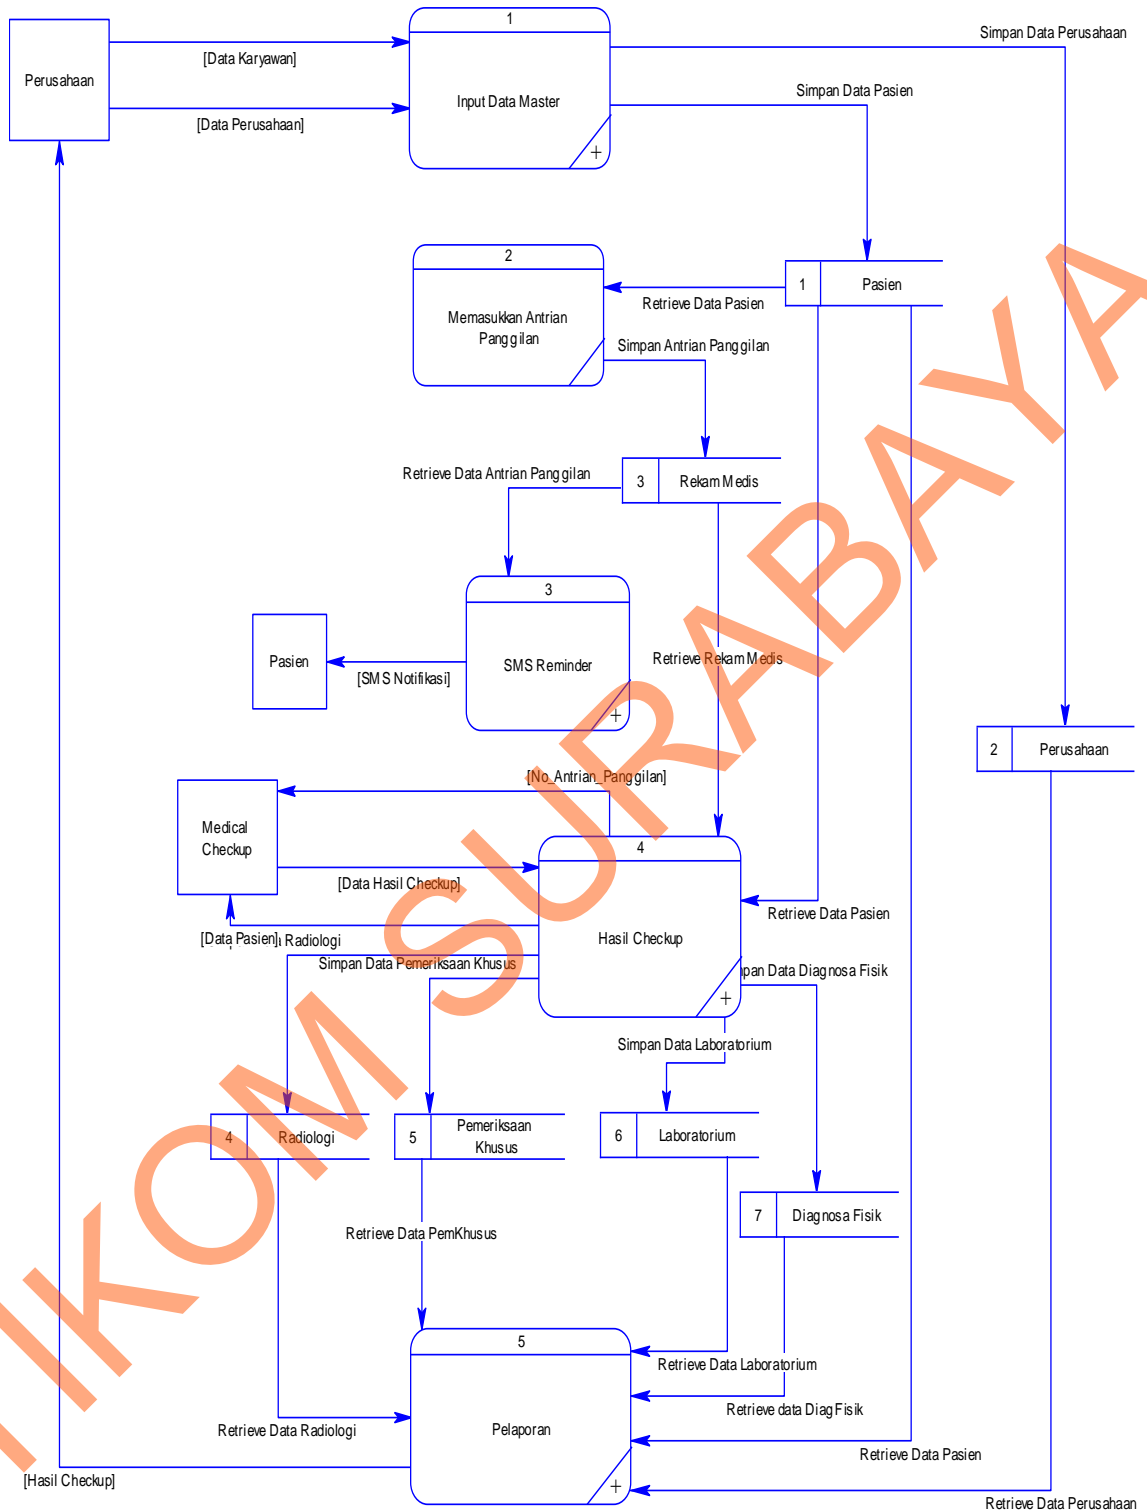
Perusahaan

[Data Karyawan]

[Data Perusahaan]

1

Input Data Master

Simpan Data Perusahaan

Simpan Data Pasien

2

Memasukkan Antrian Panggilan

Retrieve Data Pasien

1 Pasien

Simpan Antrian Panggilan

Retrieve Data Antrian Panggilan

3 Rekam Medis

3

SMS Reminder

Pasien

[SMS Notifikasi]

Retrieve Rekam Medis

2 Perusahaan

[No_Antrian_Panggilan]

Medical Checkup

4

Hasil Checkup

[Data Hasil Checkup]

Retrieve Data Pasien

[Data Pasien] Radiologi

Simpan Data Pemeriksaan Khusus

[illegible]pan Data Diagnosa Fisik

Simpan Data Laboratorium

4 Radiologi

5 Pemeriksaan Khusus

6 Laboratorium

7 Diagnosa Fisik

Retrieve Data PemKhusus

5

Pelaporan

Retrieve Data Laboratorium

Retrieve data Diag Fisik

Retrieve Data Radiologi

Retrieve Data Pasien

[Hasil Checkup]

Retrieve Data Perusahaan

STIKOM SURABAYA